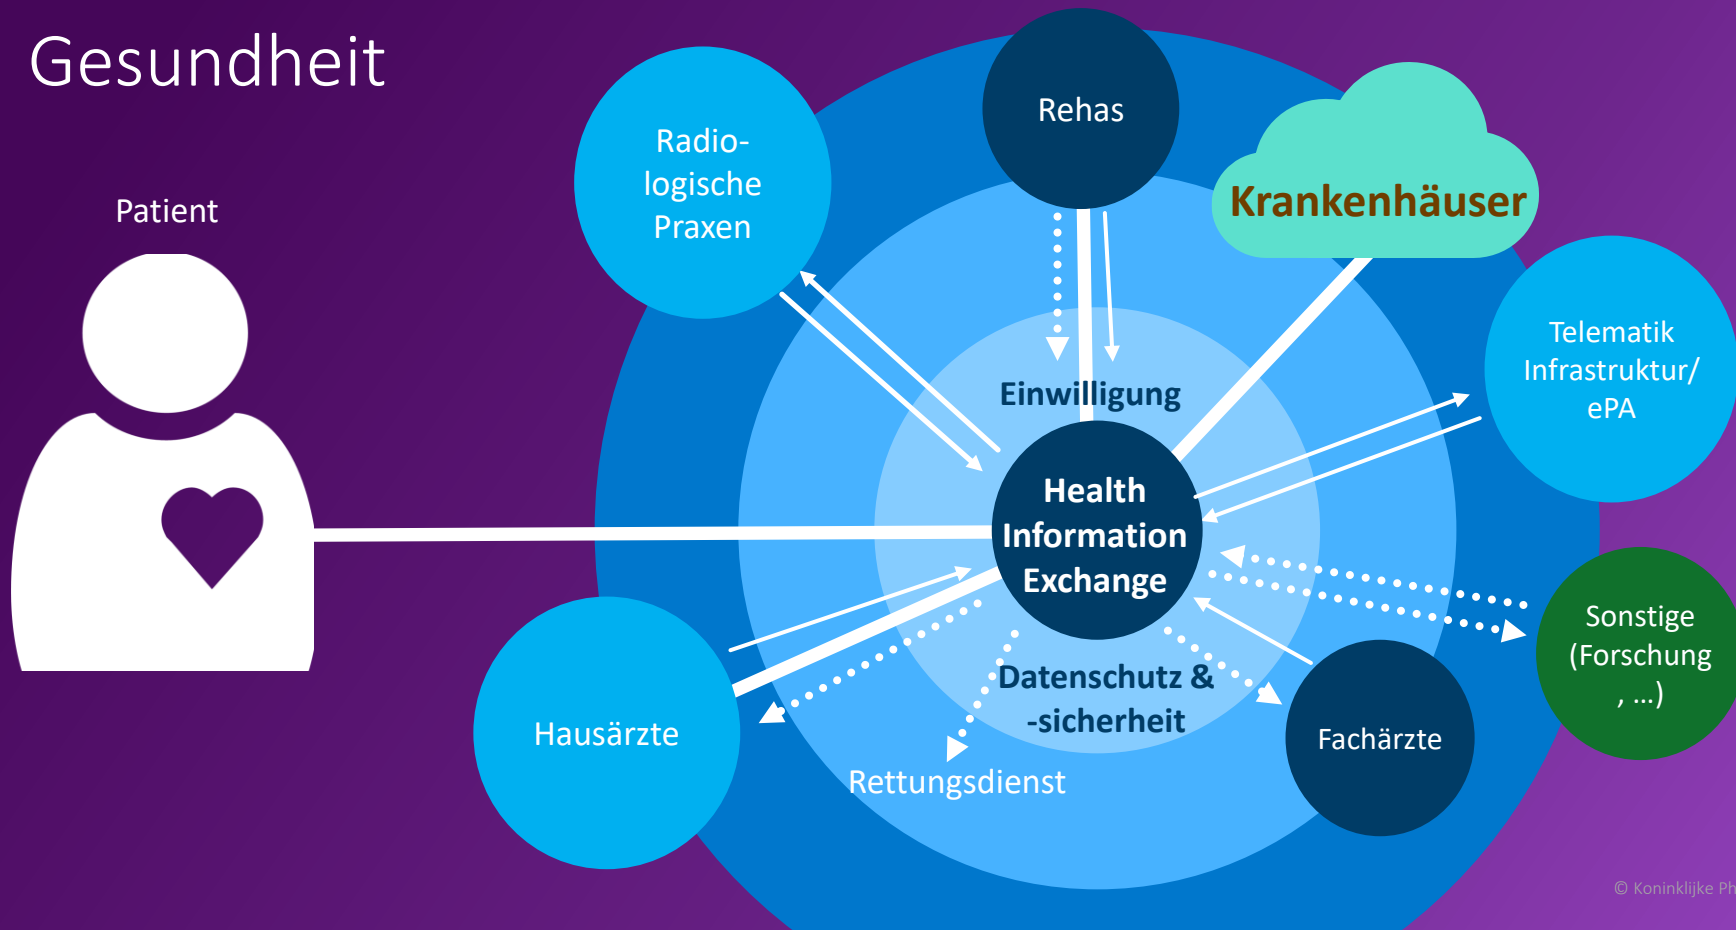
Gesundheit

Patient

Radiologische Praxen

Rehas

Krankenhäuser

Telematik Infrastruktur/ ePA

Einwilligung

Health Information Exchange

Sonstige (Forschung , …)

Hausärzte

Datenschutz & -sicherheit

Fachärzte

Rettungsdienst

© Koninklijke Ph